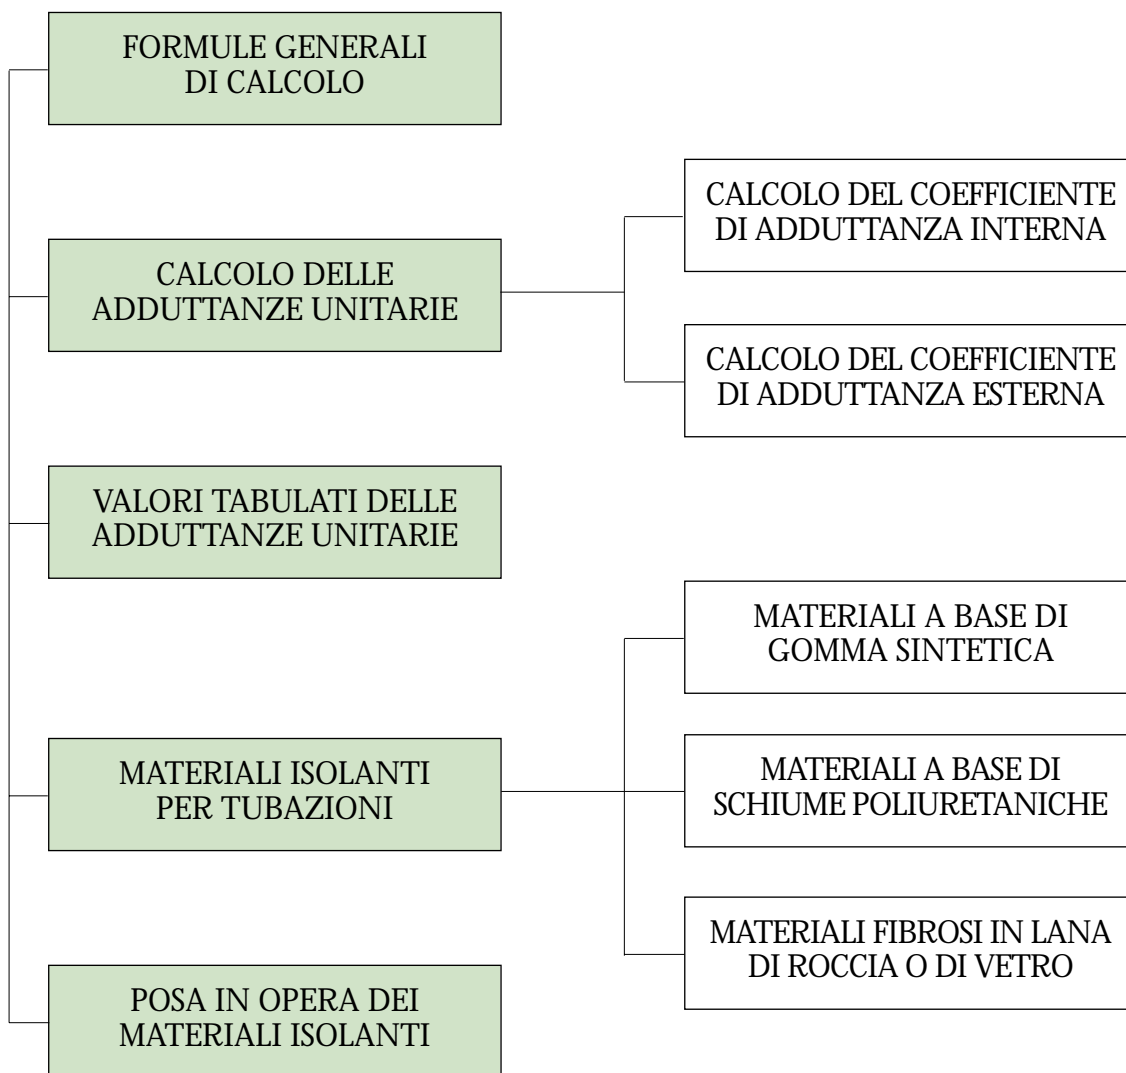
FORMULE GENERALI DI CALCOLO

CALCOLO DELLE ADDUTTANZE UNITARIE

CALCOLO DEL COEFFICIENTE DI ADDUTTANZA INTERNA

CALCOLO DEL COEFFICIENTE DI ADDUTTANZA ESTERNA

VALORI TABULATI DELLE ADDUTTANZE UNITARIE

MATERIALI ISOLANTI PER TUBAZIONI

MATERIALI A BASE DI GOMMA SINTETICA

MATERIALI A BASE DI SCHIUME POLIURETANICHE

MATERIALI FIBROSI IN LANA DI ROCCIA O DI VETRO

POSA IN OPERA DEI MATERIALI ISOLANTI